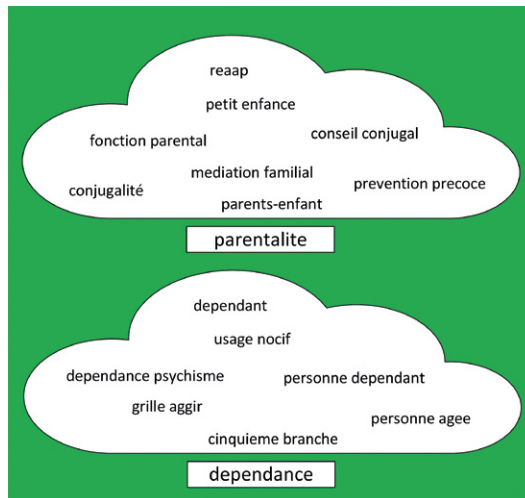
reaap

petit enfance

fonction parental

conseil conjugal

mediation familial

conjugalité

prevention precoce

parents-enfant

parentalite

dependant

usage nocif

dependance psychisme

personne dependant

grille aggir

personne agee

cinquieme branche

dependance